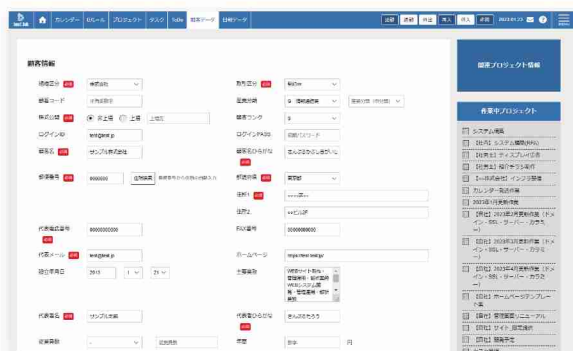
カレンダー　日报ール　プロジェクト　タスク　ToDo　顧客データ　日報データ

顧客情報

顧客プロジェクト情報

作業中プロジェクト

法人区分 株式会社
取引区分 取引中
顧客コード 顧客コード
業種分類 IT・情報通信業
株式公開 非上場 上場 上場市場
顧客ランク B
ログインID test@test.jp
ログインPASS 初期パスワード
顧客名 必須 サンプル株式会社
顧客名ひらがな 必須 さんぷるかぶしきがいしゃ
郵便番号 必須 0000000 住所検索
都道府県 必須 東京都
住所1 ○○○区○○
住所2 ○○ビル3F
代表電話番号 必須 00000000000
FAX番号 0000000000
代表メール 必須 test@test.jp
ホームページ https://test.test.jp/
設立年月日 2015 1 21
主要事業 Webサイト制作・管理運用・SEO対策 Webシステム開発・管理運用・保守業務
代表者名 必須 サンプル太郎
代表者ひらがな 必須 さんぷるたろう
従業員数 従業員数
年商 数字 円

システム開発
【社内】システム開発(RPA)
【社外】ディスプレイ広告
【社外】紹介キャラ制作
【一休株式会社】インフラ整備
カレンダー製品作業
2023年1月度制作業
【社外】2023年2月度制作業（ドメイン・SSL・サーバー・カラモ…）
【社外】2023年3月度制作業（ドメイン・SSL・サーバー・カラモ…）
【社外】2023年4月度制作業（ドメイン・SSL・サーバー・カラモ…）
【社外】ホームページテンプレート集
【自社】管理画面リニューアル
【社外】サイト_開発提供
【社外】制作予定